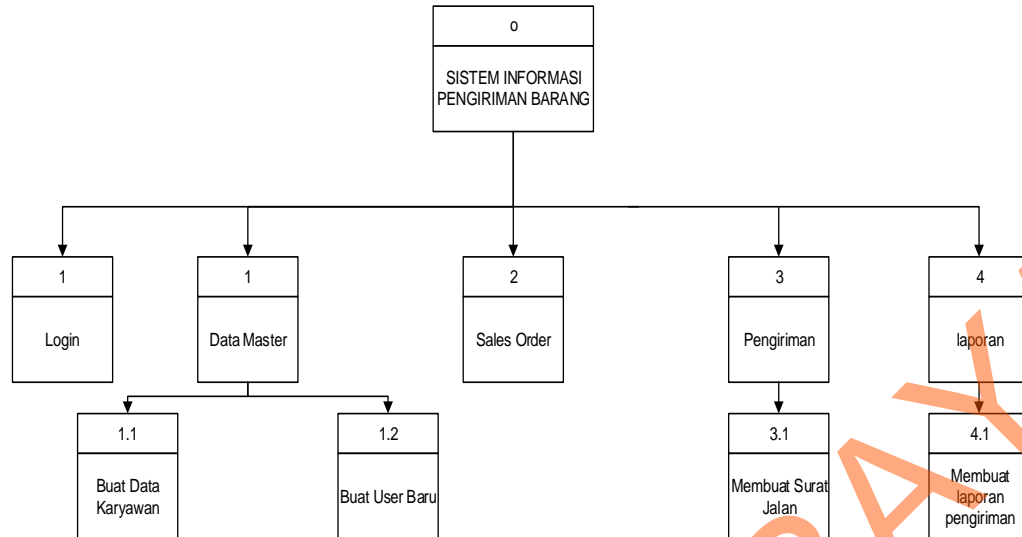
o

SISTEM INFORMASI PENGIRIMAN BARANG

1

Login

1

Data Master

2

Sales Order

3

Pengiriman

4

laporan

1.1

Buat Data Karyawan

1.2

Buat User Baru

3.1

Membuat Surat Jalan

4.1

Membuat laporan pengiriman